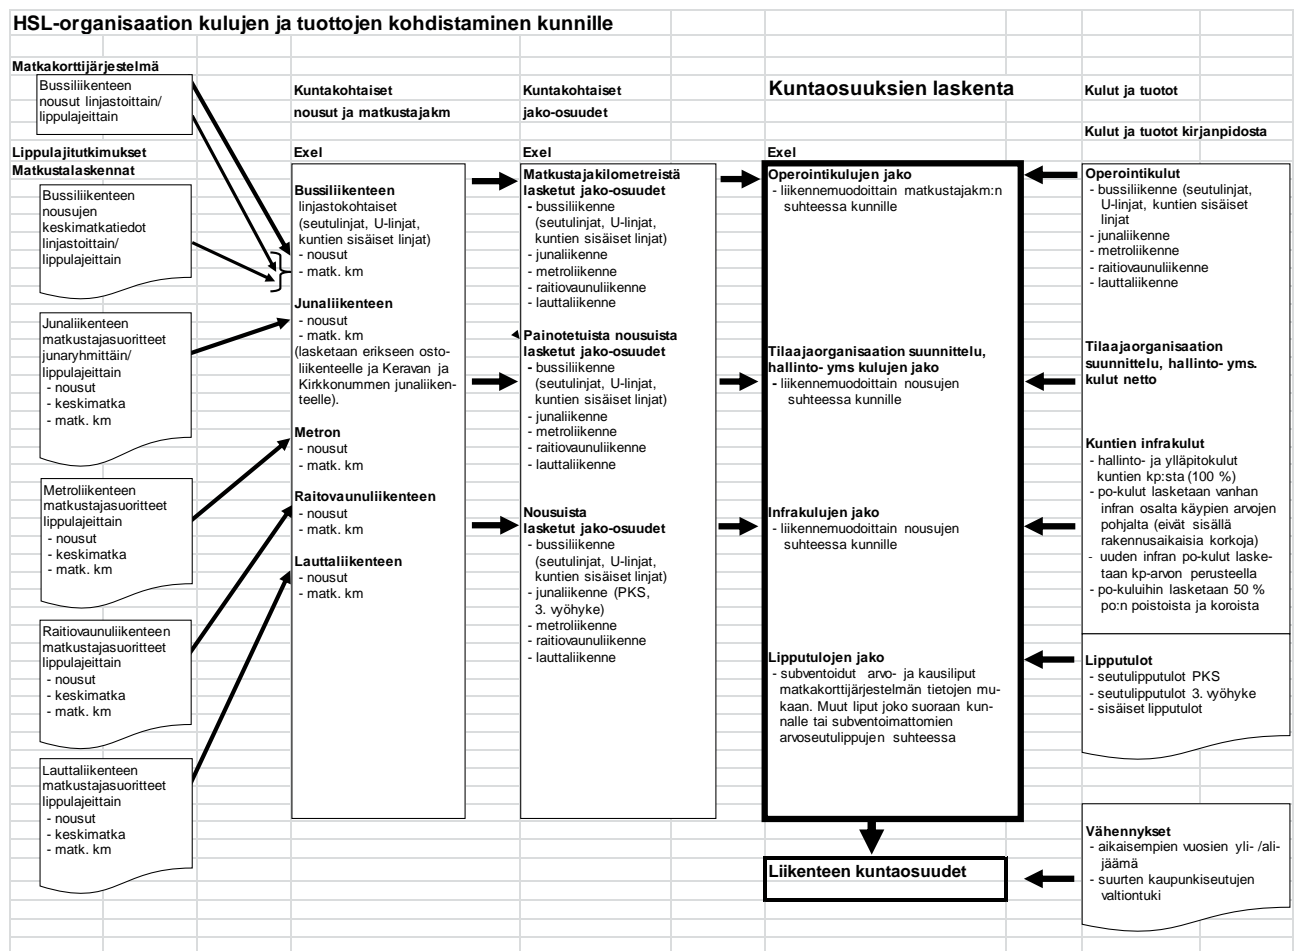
HSL-organisaation kulujen ja tuottojen kohdistaminen kunnille

Matkakorttijärjestelmä

Bussiliikenteen nousut linjastoittain/ lippulajeittain

Lippulajitutkimukset

Matkustalaskennat

Bussiliikenteen nousujen keskimatkatiedot linjastoittain/ lippulajeittain

Junaliikenteen matkustajasuoritteet junaryhmittäin/ lippulajeittain
- nousut
- keskimatka
- matk. km

Metroliikenteen matkustajasuoritteet lippulajeittain
- nousut
- keskimatka
- matk. km

Raitiovaunuliikenteen matkustajasuoritteet lippulajeittain
- nousut
- keskimatka
- matk. km

Lauttaliikenteen matkustajasuoritteet lippulajeittain
- nousut
- keskimatka
- matk. km

Kuntakohtaiset

nousut ja matkustajakm

Exel

Bussiliikenteen linjastokohtaiset (seutulinjat, U-linjat, kuntien sisäiset linjat)
- nousut
- matk. km

Junaliikenteen
- nousut
- matk. km
(lasketaan erikseen ostoliikenteelle ja Keravan ja Kirkkonummen junaliikenteelle).

Metron
- nousut
- matk. km

Raitovaunuliikenteen
- nousut
- matk. km

Lauttaliikenteen
- nousut
- matk. km

Kuntakohtaiset

jako-osuudet

Exel

Matkustajakilometreistä lasketut jako-osuudet
- bussiliikenne (seutulinjat, U-linjat, kuntien sisäiset linjat)
- junaliikenne
- metroliikenne
- raitiovaunuliikenne
- lauttaliikenne

Painotetuista nousuista lasketut jako-osuudet
- bussiliikenne (seutulinjat, U-linjat, kuntien sisäiset linjat)
- junaliikenne
- metroliikenne
- raitiovaunuliikenne
- lauttaliikenne

Nousuista lasketut jako-osuudet
- bussiliikenne (seutulinjat, U-linjat, kuntien sisäiset linjat)
- junaliikenne (PKS, 3. vyöhyke)
- metroliikenne
- raitiovaunuliikenne
- lauttaliikenne

Kuntaosuuksien laskenta

Exel

Operointikulujen jako
- liikennemuodoittain matkustajakm:n suhteessa kunnille

Tilaajaorganisaation suunnittelu, hallinto- yms kulujen jako
- liikennemuodoittain nousujen suhteessa kunnille

Infrakulujen jako
- liikennemuodoittain nousujen suhteessa kunnille

Lipputulojen jako
- subventoidut arvo- ja kausiliput matkakorttijärjestelmän tietojen mukaan. Muut liput joko suoraan kunnalle tai subventoimattomien arvoseutulippujen suhteessa

Liikenteen kuntaosuudet

Kulut ja tuotot

Kulut ja tuotot kirjanpidosta

Operointikulut
- bussiliikenne (seutulinjat, U-linjat, kuntien sisäiset linjat
- junaliikenne
- metroliikenne
- raitiovaunuliikenne
- lauttaliikenne

Tilaajaorganisaation suunnittelu, hallinto- yms. kulut netto

Kuntien infrakulut
- hallinto- ja ylläpitokulut kuntien kp:sta (100 %)
- po-kulut lasketaan vanhan infran osalta käypien arvojen pohjalta (eivät sisällä rakennusaikaisia korkoja)
- uuden infran po-kulut lasketaan kp-arvon perusteella
- po-kuluihin lasketaan 50 % po:n poistoista ja koroista

Lipputulot
- seutulipputulot PKS
- seutulipputulot 3. vyöhyke
- sisäiset lipputulot

Vähennykset
- aikaisempien vuosien yli- /alijäämä
- suurten kaupunkiseutujen valtiontuki